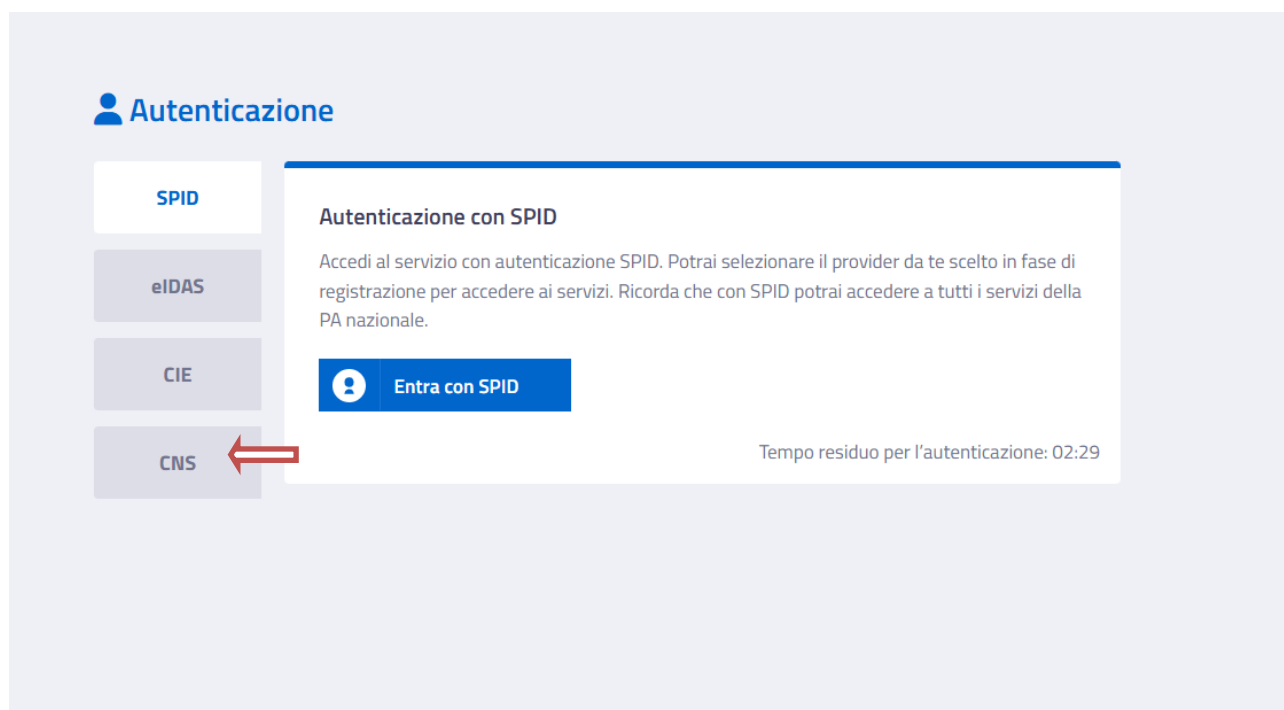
Autenticazione

SPID

eIDAS

CIE

CNS

Autenticazione con SPID

Accedi al servizio con autenticazione SPID. Potrai selezionare il provider da te scelto in fase di registrazione per accedere ai servizi. Ricorda che con SPID potrai accedere a tutti i servizi della PA nazionale.

Entra con SPID

Tempo residuo per l'autenticazione: 02:29